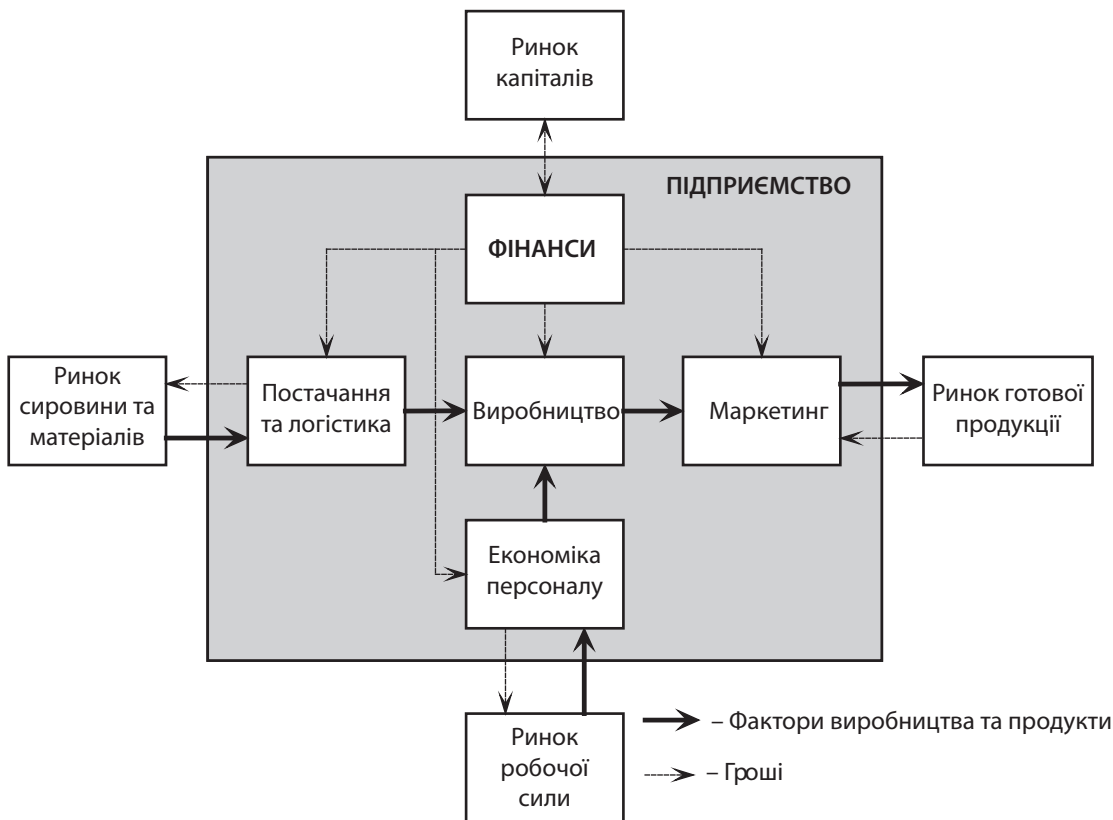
Ринок капіталів

ПІДПРИЄМСТВО

ФІНАНСИ

Ринок сировини та матеріалів

Постачання та логістика

Виробництво

Маркетинг

Ринок готової продукції

Економіка персоналу

Ринок робочої сили

– Фактори виробництва та продукти

– Гроші